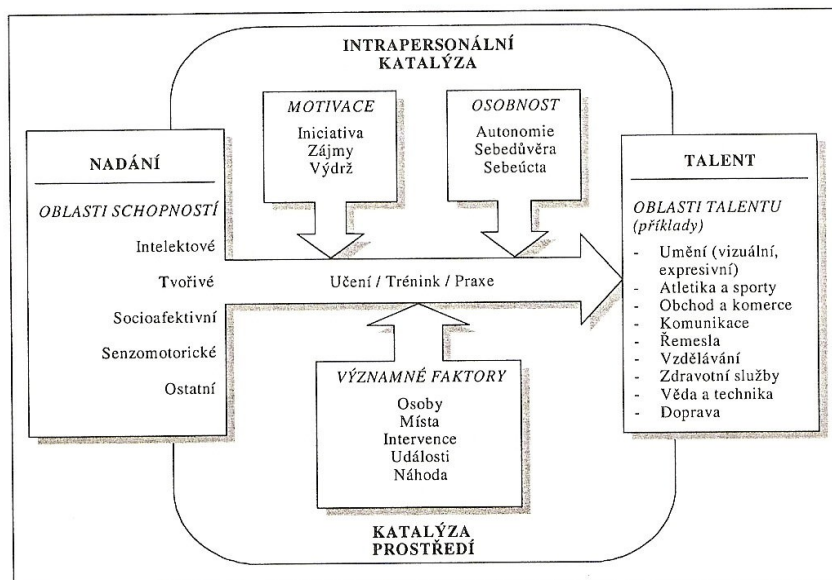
INTRAPERSONÁLNÍ KATALÝZA

MOTIVACE
Iniciativa
Zájmy
Výdrž

OSOBNOST
Autonomie
Sebedůvěra
Sebeúcta

NADÁNÍ

OBLASTI SCHOPNOSTÍ
Intelektové
Tvořivé
Socioafektivní
Senzomotorické
Ostatní

Učení / Trénink / Praxe

TALENT

OBLASTI TALENTU (příklady)
- Umění (vizuální, expresivní)
- Atletika a sporty
- Obchod a komerce
- Komunikace
- Řemesla
- Vzdělávání
- Zdravotní služby
- Věda a technika
- Doprava

VÝZNAMNÉ FAKTORY
Osoby
Místa
Intervence
Události
Náhoda

KATALÝZA PROSTŘEDÍ